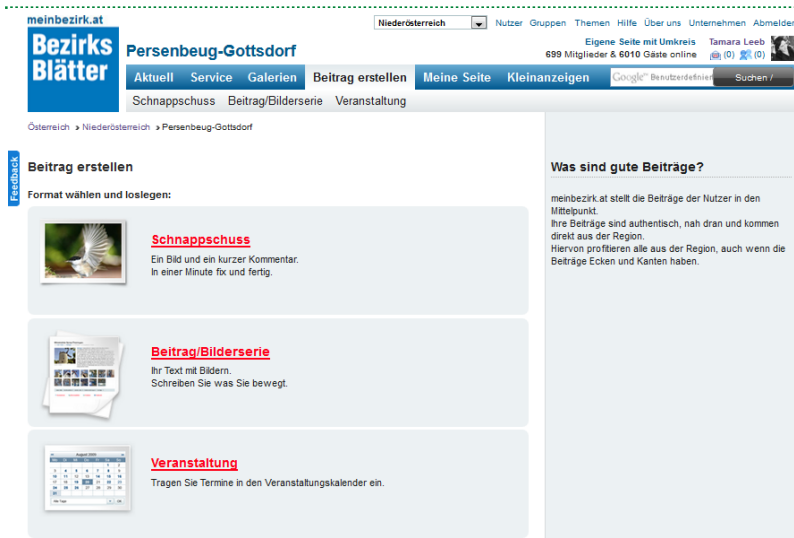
meinbezirk.at
Bezirks Blätter

Niederösterreich

Nutzer Gruppen Themen Hilfe Über uns Unternehmen Abmelden

Persenbeug-Gottsdorf

Eigene Seite mit Umkreis
699 Mitglieder & 6010 Gäste online

Tamara Leeb
(0) (0)

Aktuell Service Galerien Beitrag erstellen Meine Seite Kleinanzeigen

Google™ Benutzerdefini

Suchen /

Schnappschuss Beitrag/Bilderserie Veranstaltung

Österreich › Niederösterreich › Persenbeug-Gottsdorf

Feedback

Beitrag erstellen

Format wählen und loslegen:

Schnappschuss

Ein Bild und ein kurzer Kommentar.
In einer Minute fix und fertig.

Beitrag/Bilderserie

Ihr Text mit Bildern.
Schreiben Sie was Sie bewegt.

Veranstaltung

Tragen Sie Termine in den Veranstaltungskalender ein.

Was sind gute Beiträge?

meinbezirk.at stellt die Beiträge der Nutzer in den Mittelpunkt.
Ihre Beiträge sind authentisch, nah dran und kommen direkt aus der Region.
Hiervon profitieren alle aus der Region, auch wenn die Beiträge Ecken und Kanten haben.